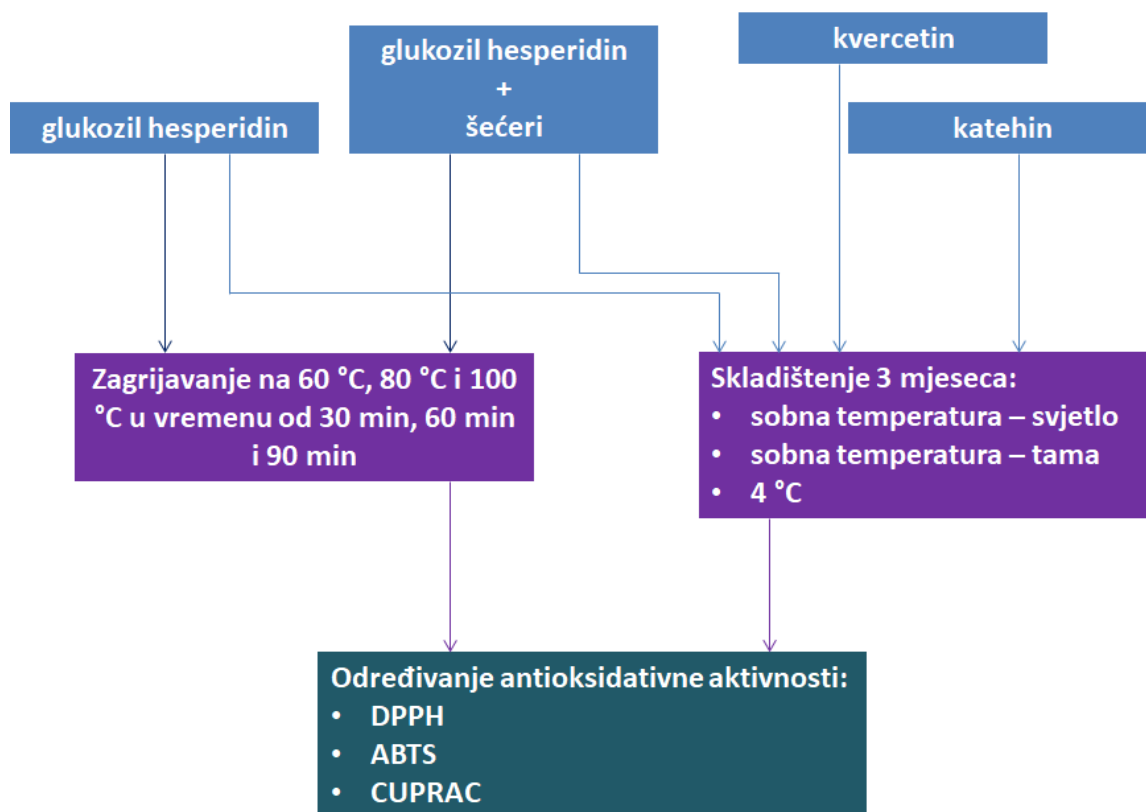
glukozil hesperidin

glukozil hesperidin + šećeri

kvercetin

katehin

Zagrijavanje na 60 °C, 80 °C i 100 °C u vremenu od 30 min, 60 min i 90 min

Skladištenje 3 mjeseca:
- sobna temperatura – svjetlo
- sobna temperatura – tama
- 4 °C

Određivanje antioksidativne aktivnosti:
- DPPH
- ABTS
- CUPRAC